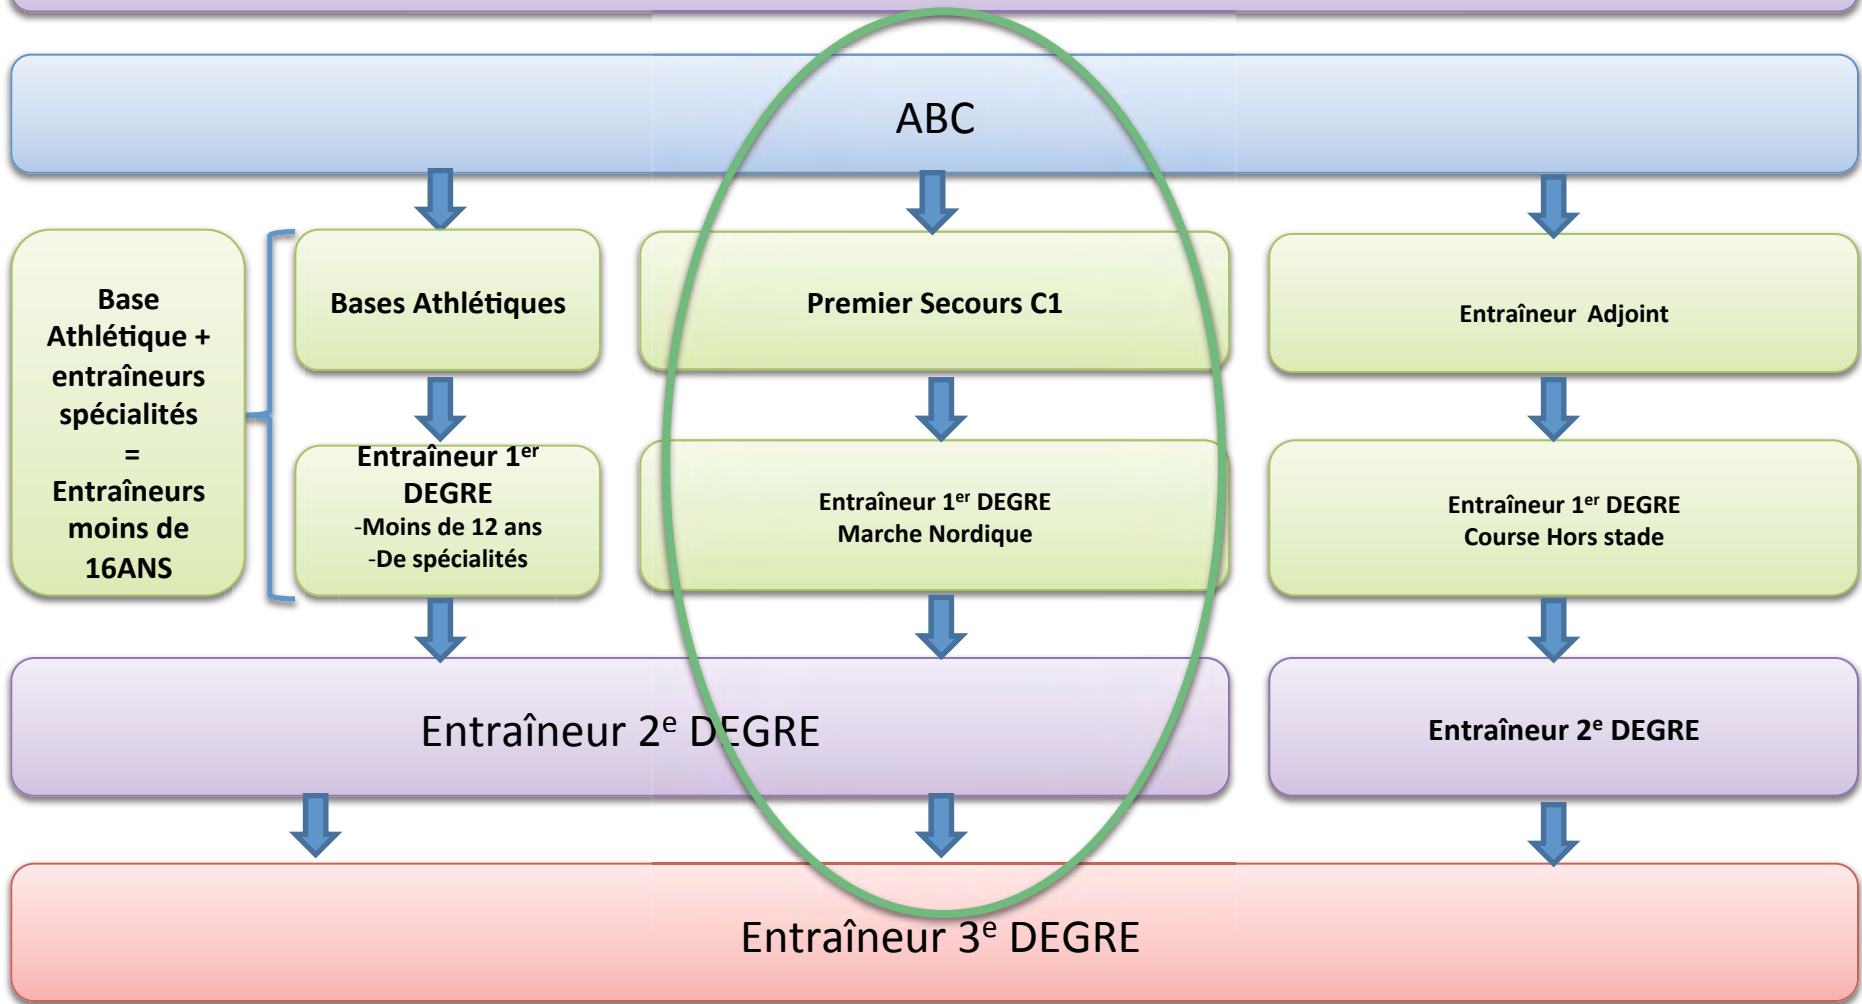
ABC

Base Athlétique + entraîneurs spécialités = Entraîneurs moins de 16ANS

Bases Athlétiques

Entraîneur 1$^{er}$ DEGRE
-Moins de 12 ans
-De spécialités

Premier Secours C1

Entraîneur 1$^{er}$ DEGRE
Marche Nordique

Entraîneur Adjoint

Entraîneur 1$^{er}$ DEGRE
Course Hors stade

Entraîneur 2$^{e}$ DEGRE

Entraîneur 2$^{e}$ DEGRE

Entraîneur 3$^{e}$ DEGRE